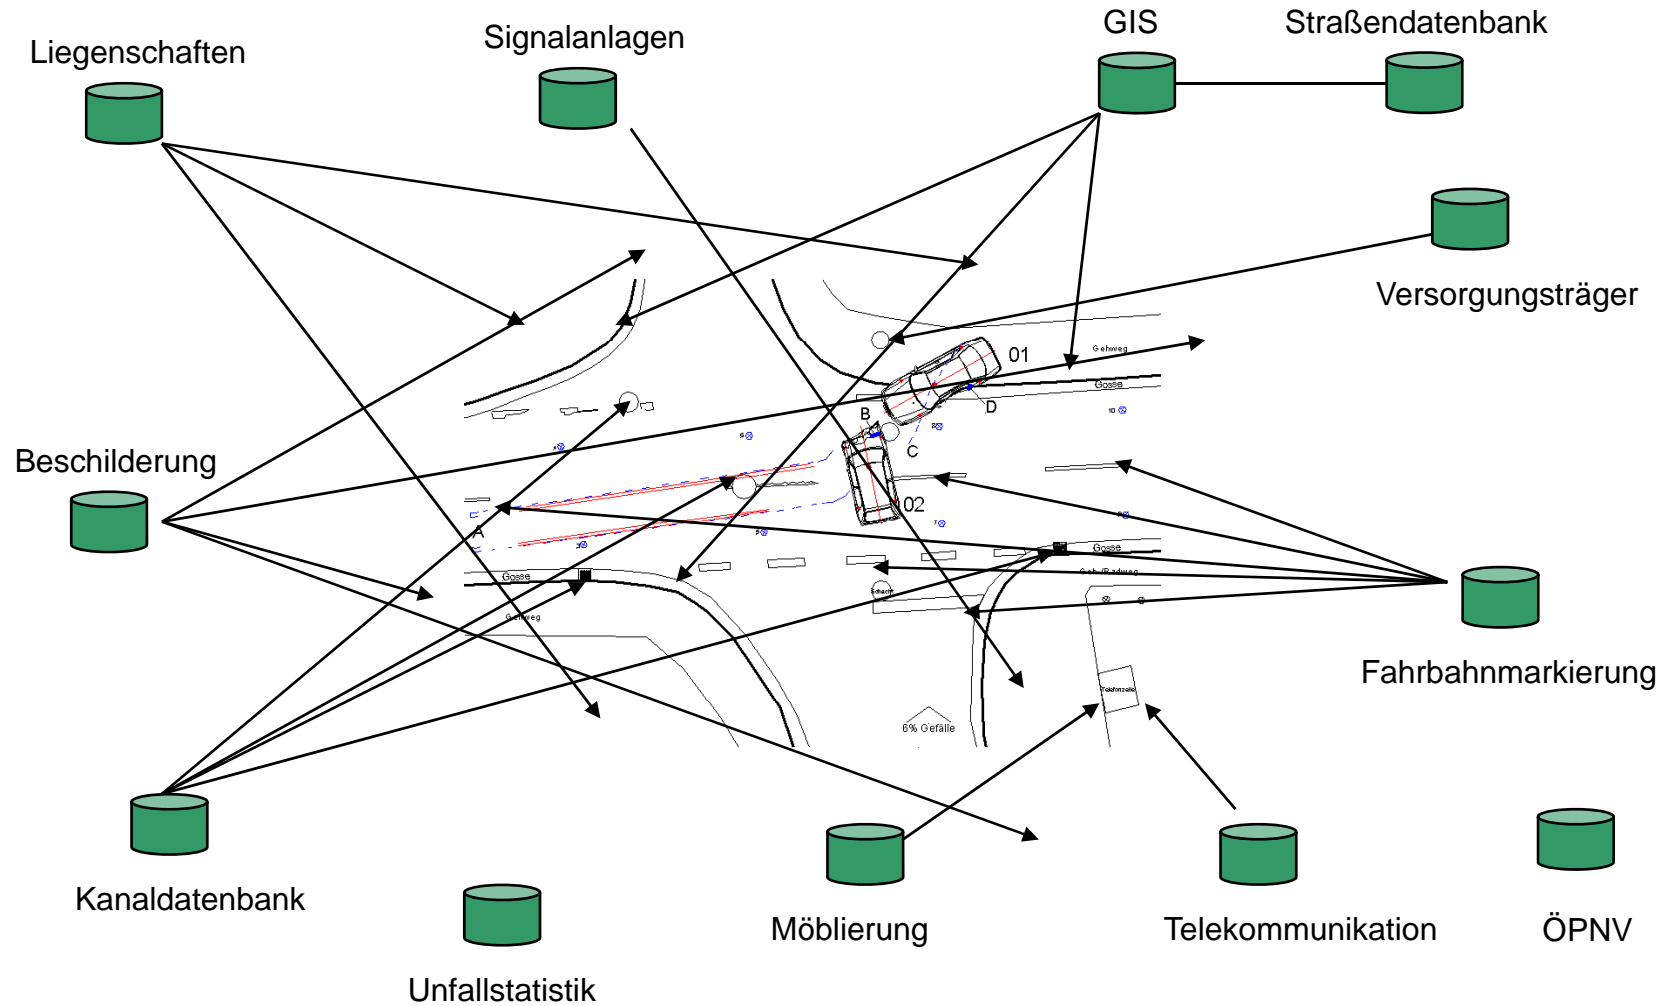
Liegenschaften

Signalanlagen

GIS

Straßendatenbank

Versorgungsträger

Beschilderung

Fahrbahnmarkierung

Kanaldatenbank

Unfallstatistik

Möblierung

Telekommunikation

ÖPNV

01

02

A

B

C

D

Gehweg

Gosse

Gosse

Geh-/Radweg

Gosse

Gehweg

Schacht

Telefonzelle

6% Gefälle